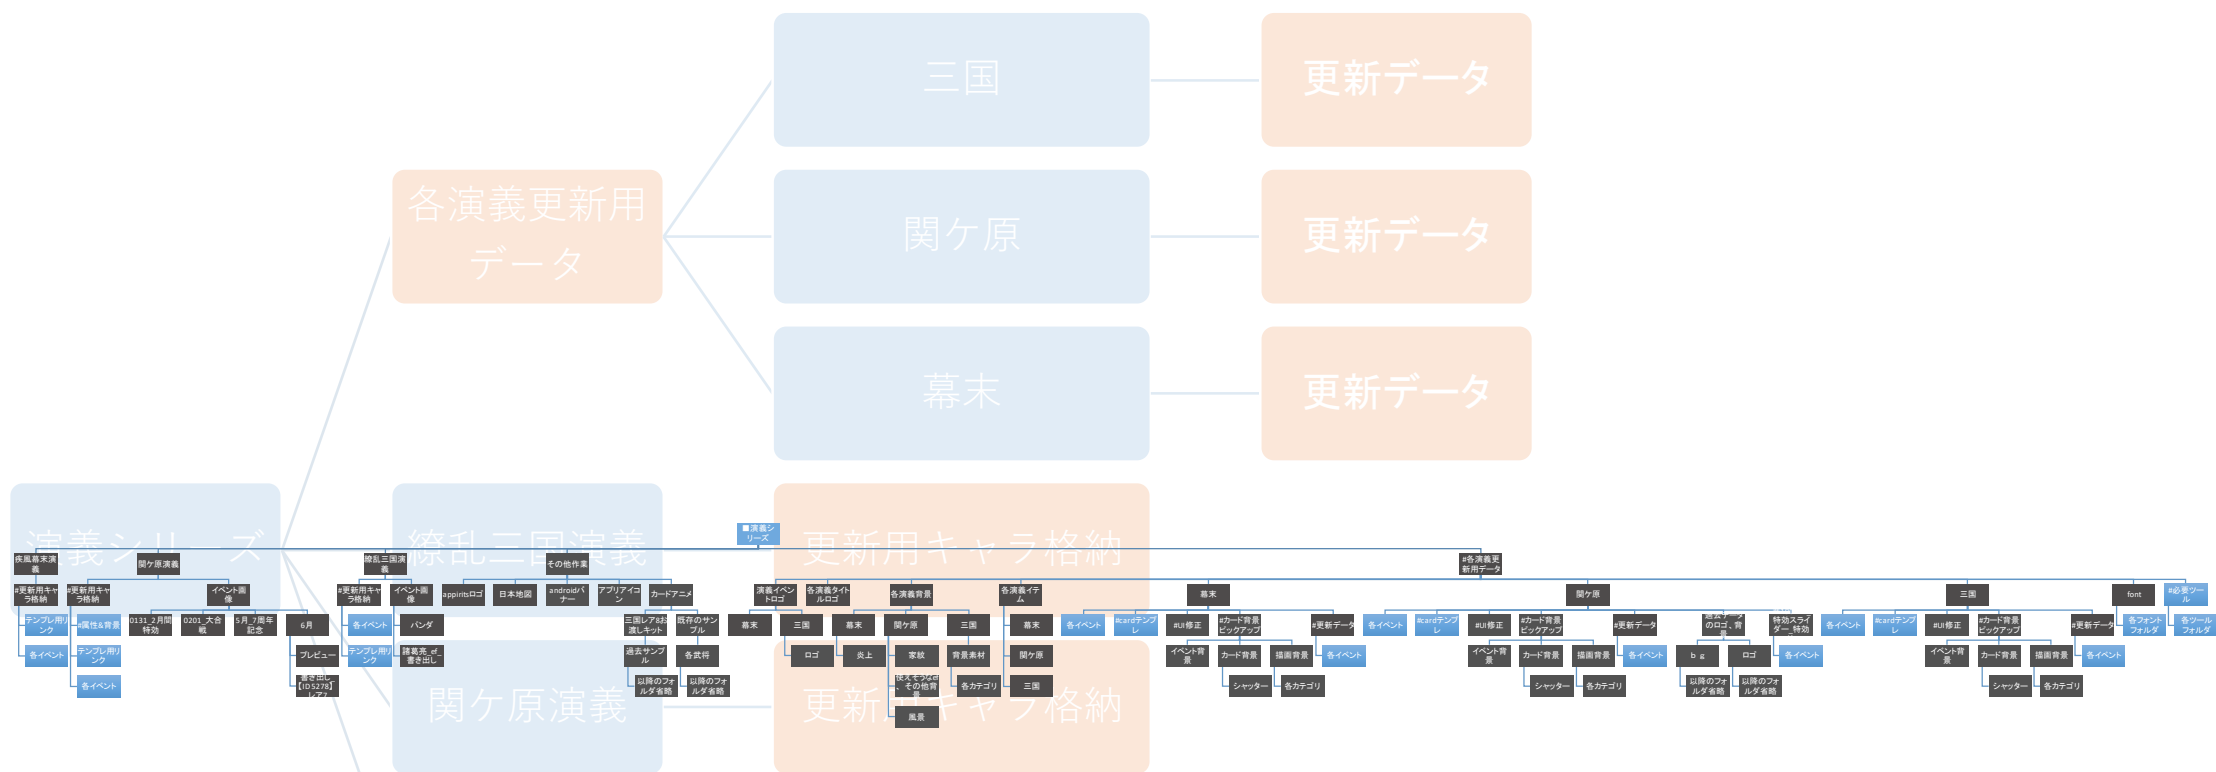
三国

更新データ

各演義更新用データ

関ケ原

更新データ

幕末

更新データ

演義シリーズ

繚乱三国演義

更新用キャラ格納

関ケ原演義

更新用キャラ格納

■演義シリーズ

疾風幕末演義

関ケ原演義

繚乱三国演義

その他作業

#各演義更新用データ

#更新用キャラ格納

#更新用キャラ格納

イベント画像

#更新用キャラ格納

イベント画像

appiritsロゴ

日本地図

androidバナー

アプリアイコン

カードアニメ

演義イベントロゴ

各演義タイトルロゴ

各演義背景

各演義イテム

幕末

関ケ原

三国

font

#必要ツール

テンプレ用リンク

#属性&背景

0131_2月間特効

0201_大合戦

5月_7周年記念

6月

各イベント

パンダ

三国レア8お渡しキット

既存のサンプル

幕末

三国

幕末

関ケ原

三国

幕末

各イベント

#cardテンプレ

#UI修正

#カード背景ピックアップ

#更新データ

各イベント

#cardテンプレ

#UI修正

#カード背景ピックアップ

#更新データ

各演義データのロゴ、背景

特効スライダー_特効

各イベント

#cardテンプレ

#UI修正

#カード背景ピックアップ

#更新データ

各フォントフォルダ

各ツールフォルダ

各イベント

テンプレ用リンク

プレビュー

テンプレ用リンク

諸葛亮_ef_書き出し

過去サンプル

各武将

ロゴ

炎上

家紋

背景素材

関ケ原

イベント背景

カード背景

描画背景

各イベント

イベント背景

カード背景

描画背景

各イベント

b g

ロゴ

各イベント

イベント背景

カード背景

描画背景

各イベント

各イベント

書き出し【ID5278】レア7

以降のフォルダ省略

以降のフォルダ省略

使えそうなロゴ、その他背景

各カテゴリ

三国

シャッター

各カテゴリ

シャッター

各カテゴリ

以降のフォルダ省略

以降のフォルダ省略

シャッター

各カテゴリ

風景